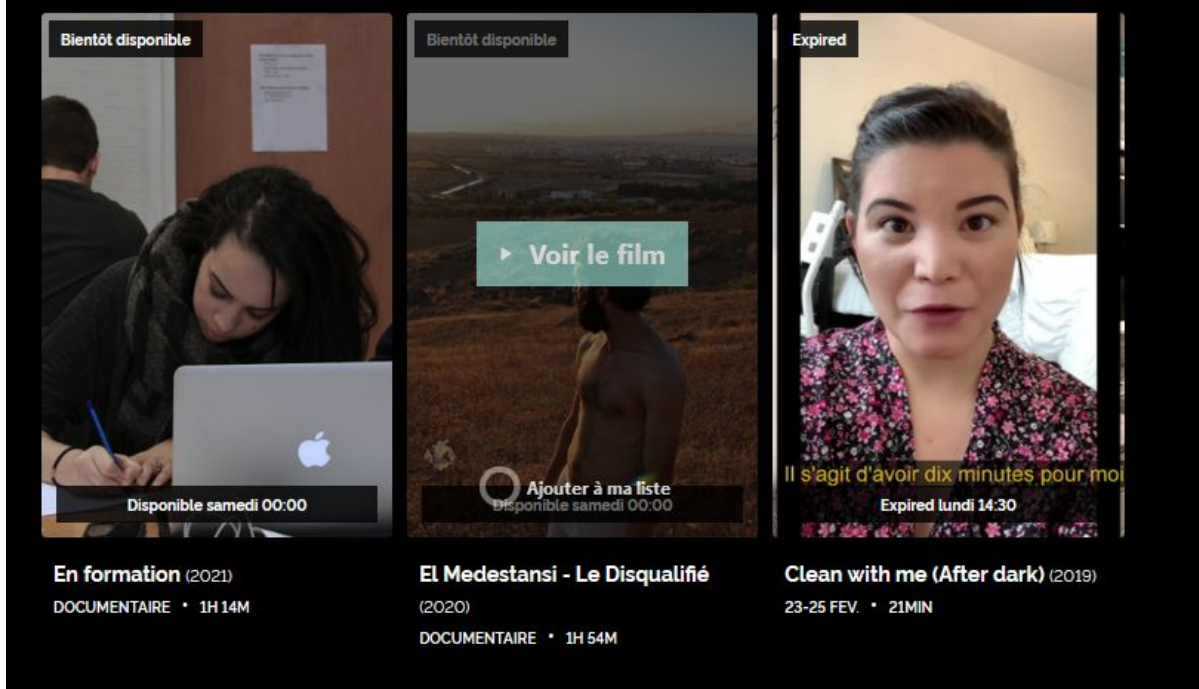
Bientôt disponible

Disponible samedi 00:00

En formation (2021)
DOCUMENTAIRE • 1H 14M

Bientôt disponible

▸ Voir le film

Ajouter à ma liste
Disponible samedi 00:00

El Medestansi - Le Disqualifié (2020)
DOCUMENTAIRE • 1H 54M

Expired

Il s'agit d'avoir dix minutes pour moi

Expired lundi 14:30

Clean with me (After dark) (2019)
23-25 FEV. • 21MIN